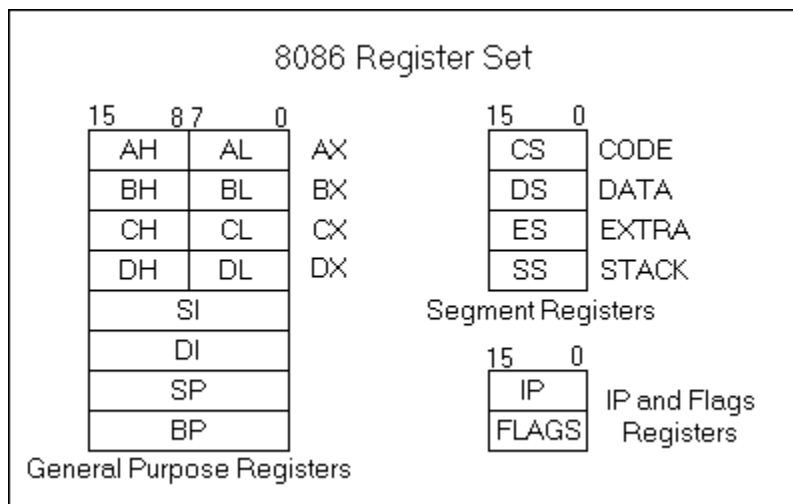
8086 Register Set

15 8 7 0

| AH | AL | AX |
|---|---|---|
| BH | BL | BX |
| CH | CL | CX |
| DH | DL | DX |

| SI |
|---|
| DI |
| SP |
| BP |

General Purpose Registers

15 0

| CS | CODE |
|---|---|
| DS | DATA |
| ES | EXTRA |
| SS | STACK |

Segment Registers

15 0

| IP |
|---|
| FLAGS |

IP and Flags Registers